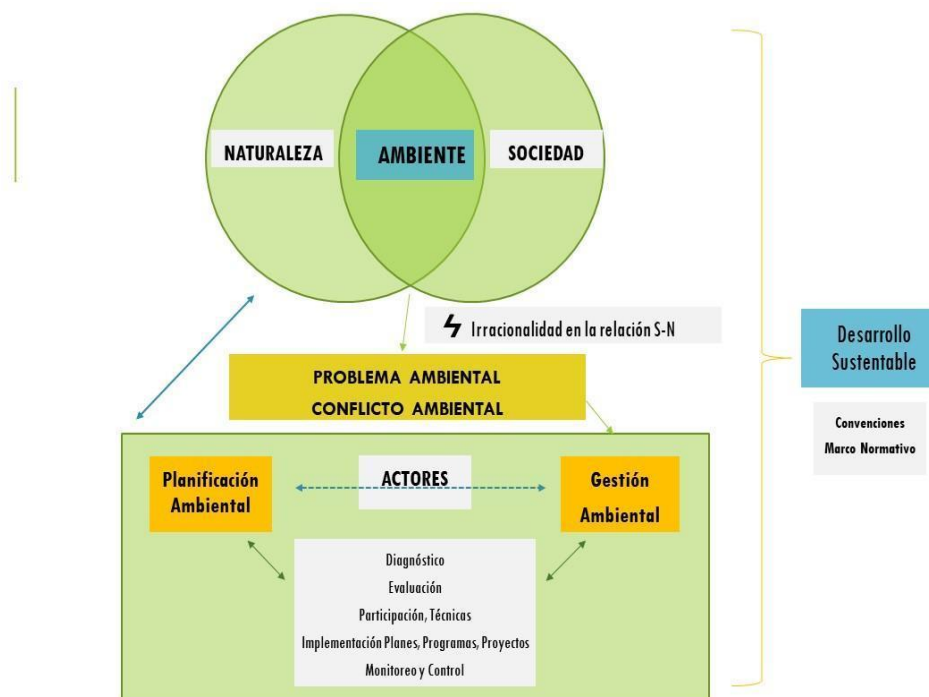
NATURALEZA

AMBIENTE

SOCIEDAD

Irracionalidad en la relación S-N

PROBLEMA AMBIENTAL
CONFLICTO AMBIENTAL

Planificación Ambiental

ACTORES

Gestión Ambiental

Diagnóstico
Evaluación
Participación, Técnicas
Implementación Planes, Programas, Proyectos
Monitoreo y Control

Desarrollo Sustentable

Convenciones
Marco Normativo